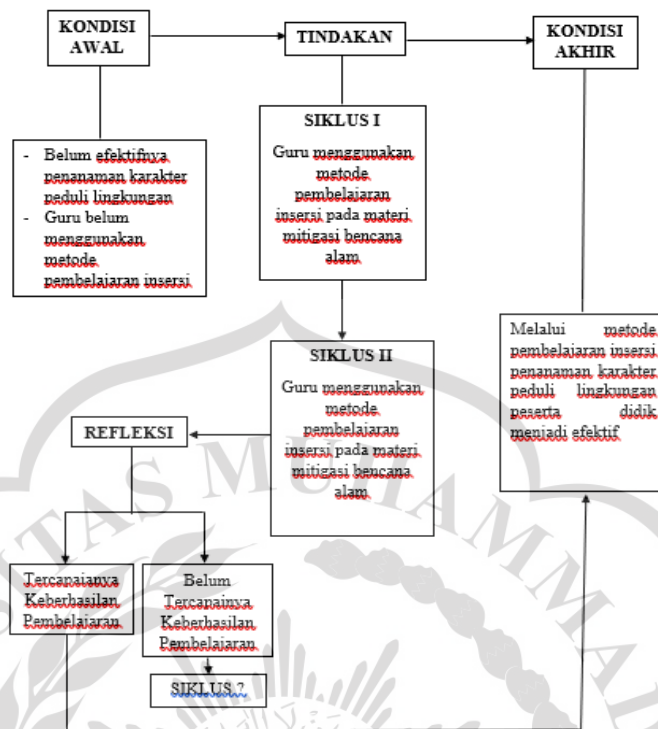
KONDISI AWAL

TINDAKAN

KONDISI AKHIR

- Belum efektifnya penanaman karakter peduli lingkungan
- Guru belum menggunakan metode pembelajaran insersi

SIKLUS I

Guru menggunakan metode pembelajaran insersi pada materi mitigasi bencana alam

Melalui metode pembelajaran insersi penanaman karakter peduli lingkungan peserta didik menjadi efektif

SIKLUS II

Guru menggunakan metode pembelajaran insersi pada materi mitigasi bencana alam

REFLEKSI

Tercapainya Keberhasilan Pembelajaran

Belum Tercapainya Keberhasilan Pembelajaran

SIKLUS ?

TAS MUHAMMA